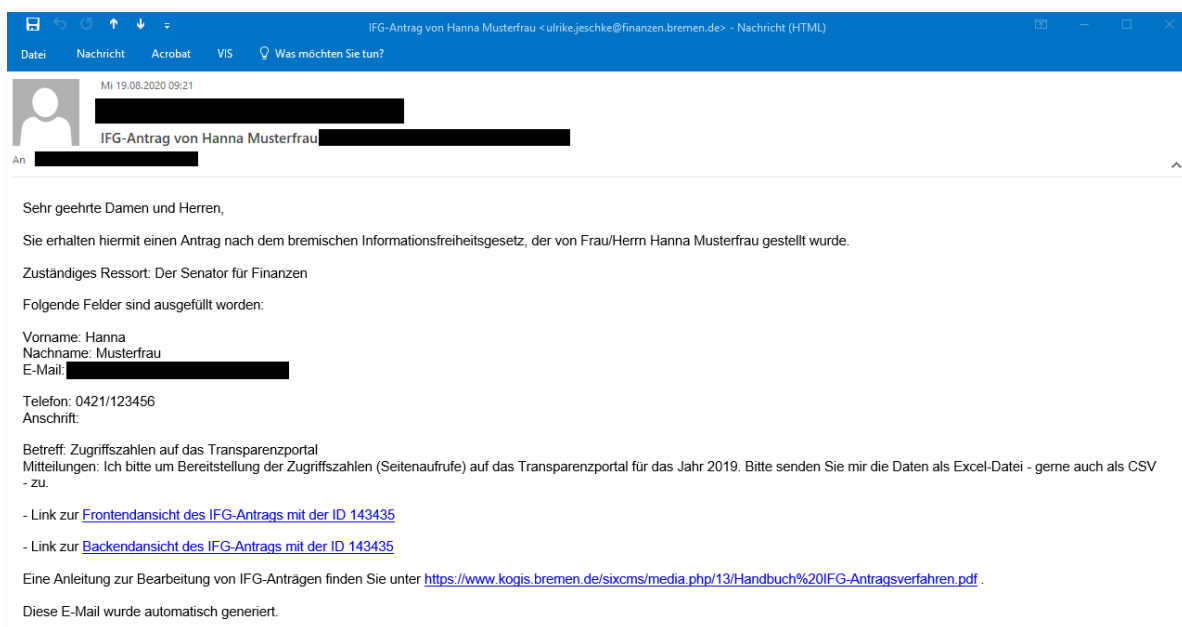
IFG-Antrag von Hanna Musterfrau <ulrike.jeschke@finanzen.bremen.de> - Nachricht (HTML)

Datei Nachricht Acrobat VIS Was möchten Sie tun?

Mi 19.08.2020 09:21

IFG-Antrag von Hanna Musterfrau

An

Sehr geehrte Damen und Herren,

Sie erhalten hiermit einen Antrag nach dem bremischen Informationsfreiheitsgesetz, der von Frau/Herrn Hanna Musterfrau gestellt wurde.

Zuständiges Ressort: Der Senator für Finanzen

Folgende Felder sind ausgefüllt worden:

Vorname: Hanna
Nachname: Musterfrau
E-Mail:

Telefon: 0421/123456
Anschrift:

Betreff: Zugriffszahlen auf das Transparenzportal
Mitteilungen: Ich bitte um Bereitstellung der Zugriffszahlen (Seitenaufrufe) auf das Transparenzportal für das Jahr 2019. Bitte senden Sie mir die Daten als Excel-Datei - gerne auch als CSV - zu.

- Link zur Frontendansicht des IFG-Antrags mit der ID 143435

- Link zur Backendansicht des IFG-Antrags mit der ID 143435

Eine Anleitung zur Bearbeitung von IFG-Anträgen finden Sie unter https://www.kogis.bremen.de/sixcms/media.php/13/Handbuch%20IFG-Antragsverfahren.pdf .

Diese E-Mail wurde automatisch generiert.